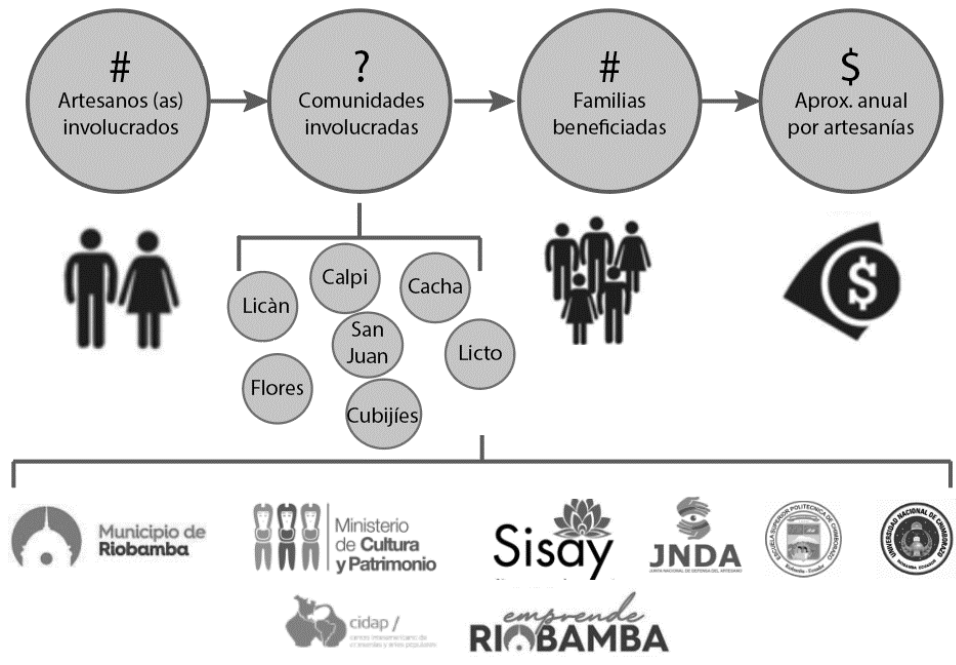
#
Artesanos (as) involucrados

?
Comunidades involucradas

#
Familias beneficiadas

$
Aprox. anual por artesanías

Licàn
Calpi
Cacha
San Juan
Licto
Flores
Cubijíes

Municipio de Riobamba

Ministerio de Cultura y Patrimonio

Sisay

JNDA
JUNTA NACIONAL DE DEFENSA DEL ARTESANO

ESCUELA SUPERIOR POLITÉCNICA DE CHIMBORAZO

UNIVERSIDAD NACIONAL DE CHIMBORAZO

cidap /
centro interamericano de artesanías y artes populares

emprende
RIOBAMBA